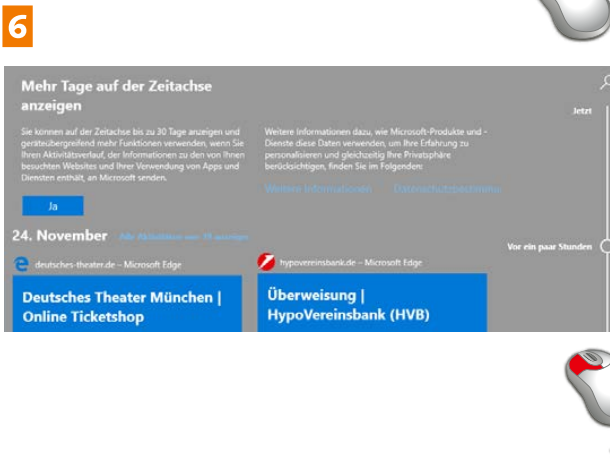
6

Mehr Tage auf der Zeitachse anzeigen

Sie können auf der Zeitachse bis zu 30 Tage anzeigen und geräteübergreifend mehr Funktionen verwenden, wenn Sie Ihren Aktivitätsverlauf, der Informationen zu den von Ihnen besuchten Websites und Ihrer Verwendung von Apps und Diensten enthält, an Microsoft senden.

Ja

Weitere Informationen dazu, wie Microsoft-Produkte und -Dienste diese Daten verwenden, um Ihre Erfahrung zu personalisieren und gleichzeitig Ihre Privatsphäre berücksichtigen, finden Sie im Folgenden:

Weitere Informationen Datenschutzbestimmungen

Jetzt

24. November Alle Aktivitäten (39) anzeigen

Vor ein paar Stunden

deutsches-theater.de – Microsoft Edge

Deutsches Theater München | Online Ticketshop

hypovereinsbank.de – Microsoft Edge

Überweisung | HypoVereinsbank (HVB)